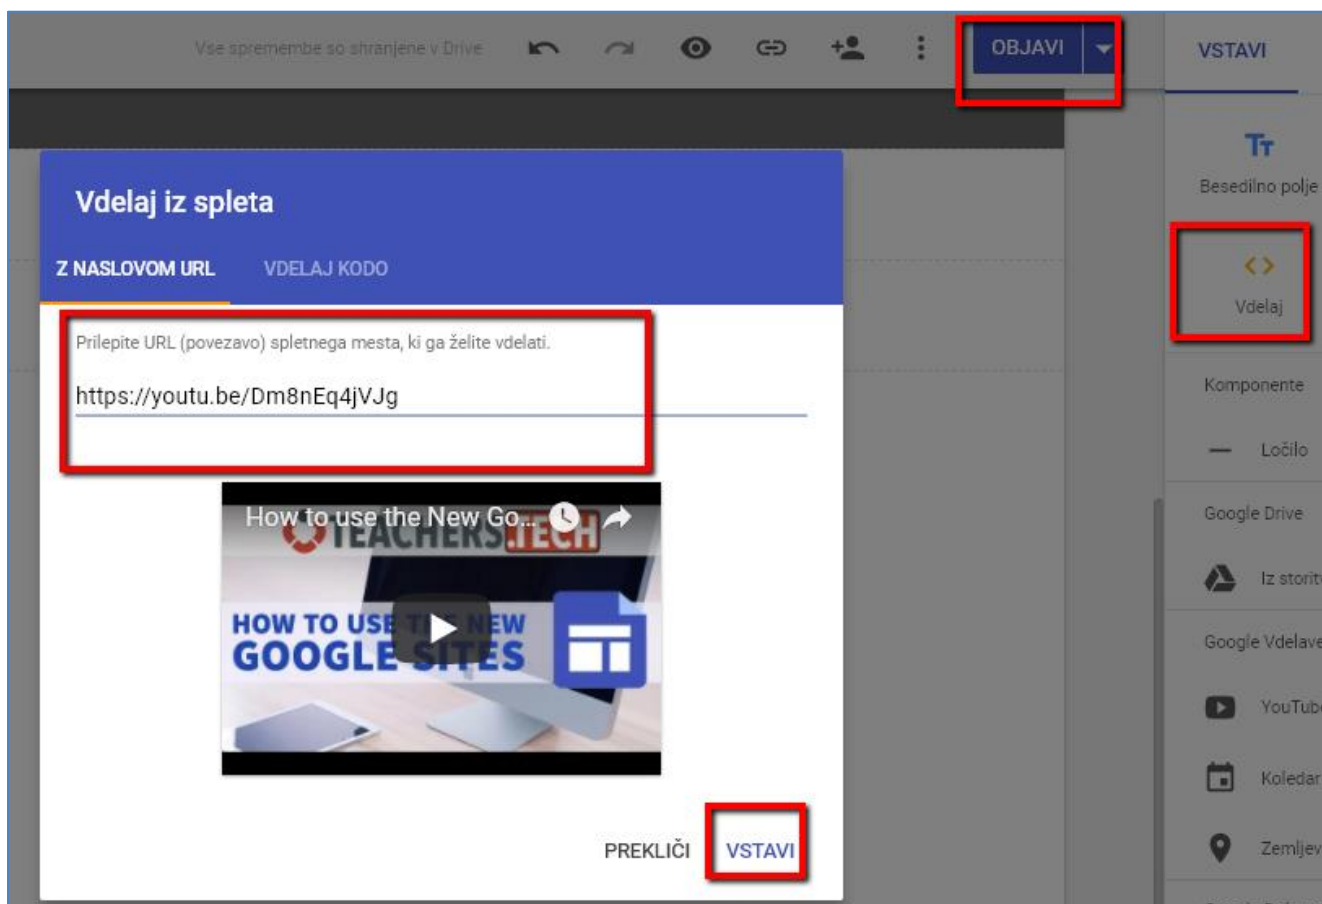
Vse spremembe so shranjene v Drive

OBJAVI

VSTAVI

Besedilno polje

Vdelaj

Komponente

Ločilo

Google Drive

Iz storit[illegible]

Google Vdelave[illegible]

YouTub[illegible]

Koledar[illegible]

Zemljev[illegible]

Vdelaj iz spleta

Z NASLOVOM URL

VDELAJ KODO

Prilepite URL (povezavo) spletnega mesta, ki ga želite vdelati.

https://youtu.be/Dm8nEq4jVJg

How to use the New Go...

TEACHERS TECH

HOW TO USE T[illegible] NEW GOOGLE SITES

PREKLIČI

VSTAVI